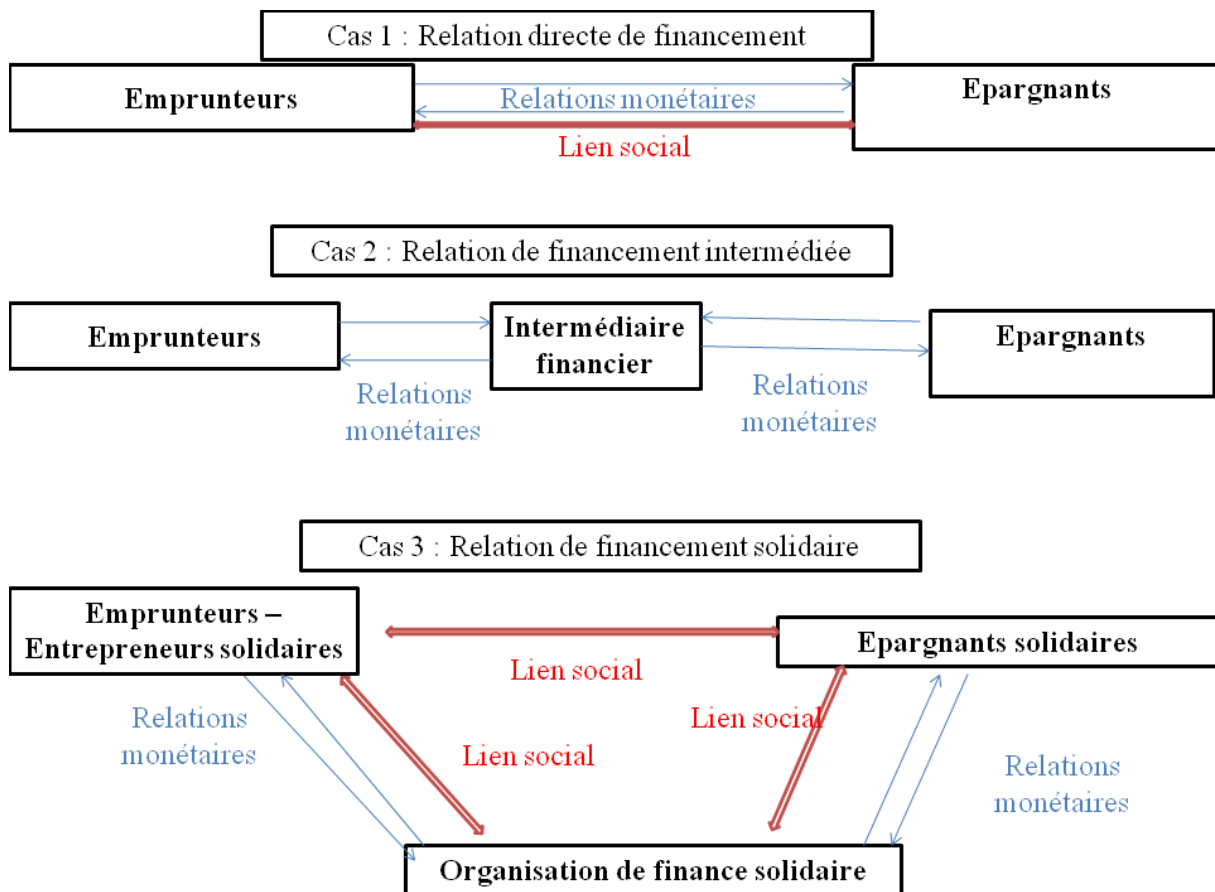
Cas 1 : Relation directe de financement

Emprunteurs

Relations monétaires

Lien social

Epargnants

Cas 2 : Relation de financement intermédiée

Emprunteurs

Intermédiaire financier

Epargnants

Relations monétaires

Relations monétaires

Cas 3 : Relation de financement solidaire

Emprunteurs – Entrepreneurs solidaires

Epargnants solidaires

Lien social

Relations monétaires

Lien social

Lien social

Relations monétaires

Organisation de finance solidaire